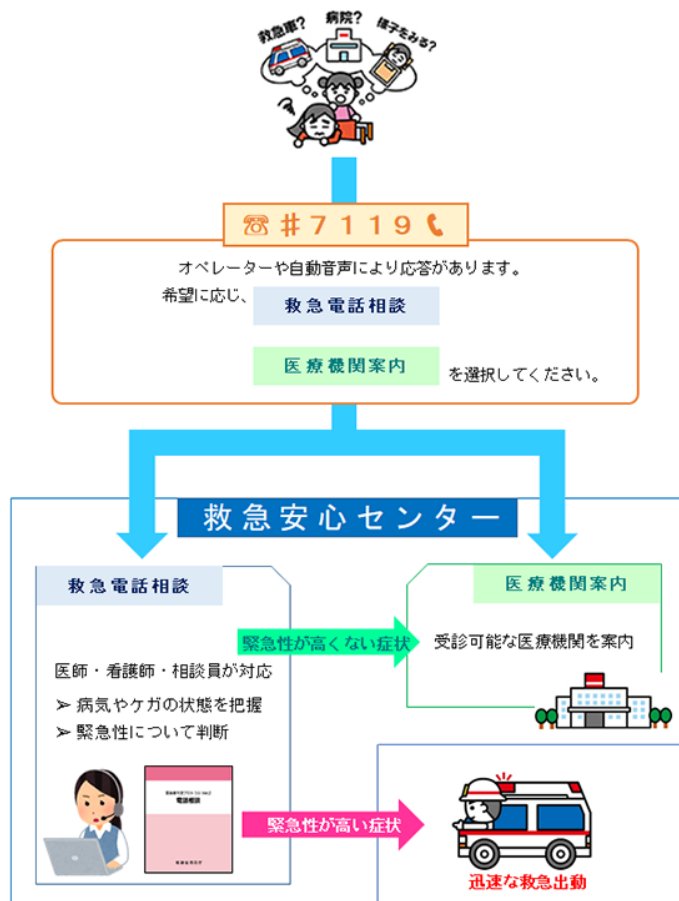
救急車? 病院? 様子をみる?

☎ #7119

オペレーターや自動音声により応答があります。
希望に応じ、救急電話相談

医療機関案内 を選択してください。

救急安心センター

救急電話相談

医師・看護師・相談員が対応
➢ 病気やケガの状態を把握
➢ 緊急性について判断

緊急性が高くない症状

医療機関案内

受診可能な医療機関を案内

緊急性が高い症状

迅速な救急出動